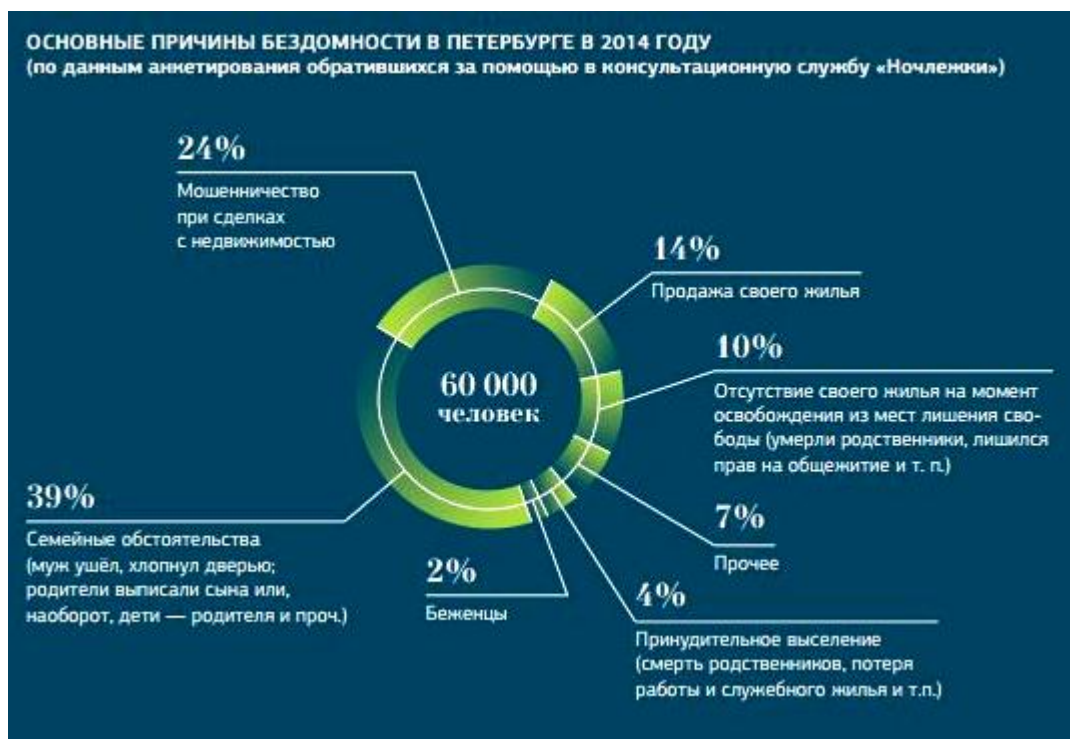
ОСНОВНЫЕ ПРИЧИНЫ БЕЗДОМНОСТИ В ПЕТЕРБУРГЕ В 2014 ГОДУ
(по данным анкетирования обратившихся за помощью в консультационную службу «Ночлежки»)

24%
Мошенничество при сделках с недвижимостью

14%
Продажа своего жилья

60 000 человек

10%
Отсутствие своего жилья на момент освобождения из мест лишения свободы (умерли родственники, лишился прав на общежитие и т. п.)

39%
Семейные обстоятельства (муж ушёл, хлопнул дверью; родители выписали сына или, наоборот, дети — родителя и проч.)

7%
Прочее

2%
Беженцы

4%
Принудительное выселение (смерть родственников, потеря работы и служебного жилья и т.п.)